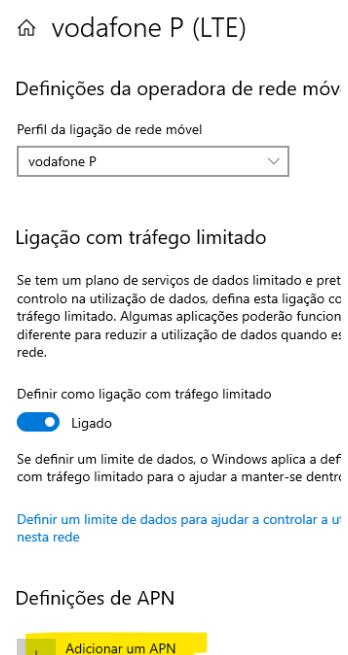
vodafone P (LTE)

Definições da operadora de rede móv

Perfil da ligação de rede móvel

vodafone P

Ligação com tráfego limitado

Se tem um plano de serviços de dados limitado e pret controlo na utilização de dados, defina esta ligação co tráfego limitado. Algumas aplicações poderão funcion diferente para reduzir a utilização de dados quando es rede.

Definir como ligação com tráfego limitado

Ligado

Se definir um limite de dados, o Windows aplica a def com tráfego limitado para o ajudar a manter-se dentro

Definir um limite de dados para ajudar a controlar a u nesta rede

Definições de APN

Adicionar um APN